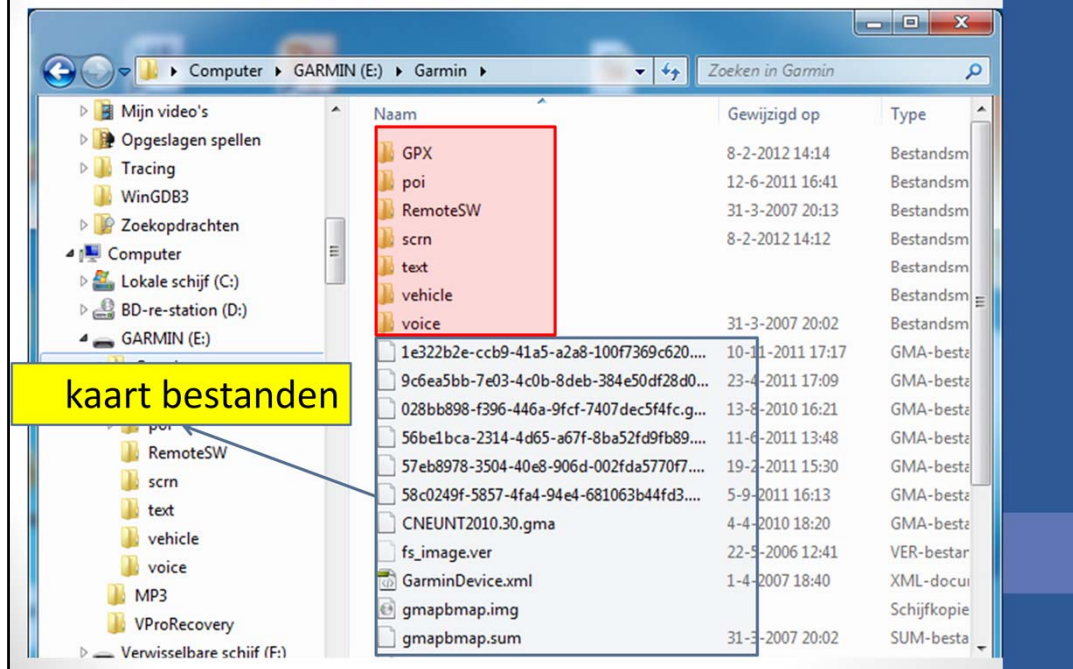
Computer ▸ GARMIN (E:) ▸ Garmin ▸

Zoeken in Garmin

Mijn video's
Opgeslagen spellen
Tracing
WinGDB3
Zoekopdrachten
Computer
Lokale schijf (C:)
BD-re-station (D:)
GARMIN (E:)
poi
RemoteSW
scrn
text
vehicle
voice
MP3
VProRecovery
Verwisselbare schijf (F:)

kaart bestanden

| Naam | Gewijzigd op | Type |
|---|---|---|
| GPX | 8-2-2012 14:14 | Bestandsm |
| poi | 12-6-2011 16:41 | Bestandsm |
| RemoteSW | 31-3-2007 20:13 | Bestandsm |
| scrn | 8-2-2012 14:12 | Bestandsm |
| text | | Bestandsm |
| vehicle | | Bestandsm |
| voice | 31-3-2007 20:02 | Bestandsm |
| 1e322b2e-ccb9-41a5-a2a8-100f7369c620.... | 10-11-2011 17:17 | GMA-besta |
| 9c6ea5bb-7e03-4c0b-8deb-384e50df28d0... | 23-4-2011 17:09 | GMA-besta |
| 028bb898-f396-446a-9fcf-7407dec5f4fc.g... | 13-8-2010 16:21 | GMA-besta |
| 56be1bca-2314-4d65-a67f-8ba52fd9fb89.... | 11-6-2011 13:48 | GMA-besta |
| 57eb8978-3504-40e8-906d-002fda5770f7.... | 19-2-2011 15:30 | GMA-besta |
| 58c0249f-5857-4fa4-94e4-681063b44fd3.... | 5-9-2011 16:13 | GMA-besta |
| CNEUNT2010.30.gma | 4-4-2010 18:20 | GMA-besta |
| fs_image.ver | 22-5-2006 12:41 | VER-bestar |
| GarminDevice.xml | 1-4-2007 18:40 | XML-docu |
| gmapbmap.img | | Schijfkopie |
| gmapbmap.sum | 31-3-2007 20:02 | SUM-besta |